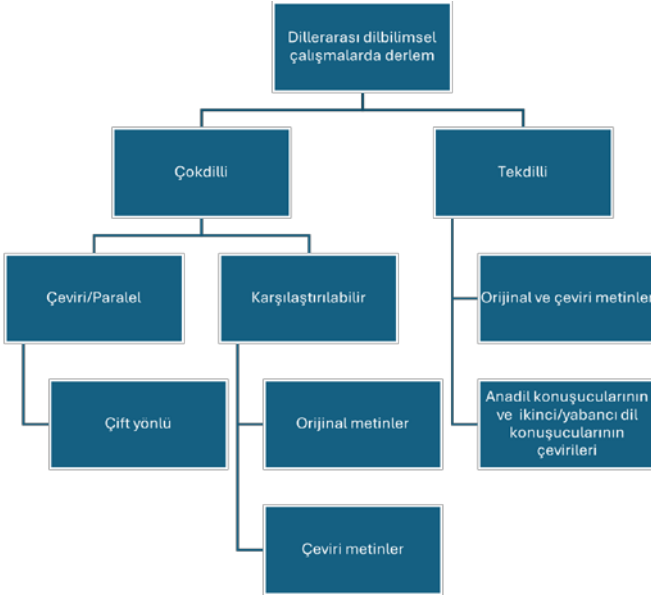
Dillerarası dilbilimsel çalışmalarda derlem

Çokdilli

Tekdilli

Çeviri/Paralel

Karşılaştırılabilir

Çift yönlü

Orijinal metinler

Çeviri metinler

Orijinal ve çeviri metinler

Anadil konuşucularının ve ikinci/yabancı dil konuşucularının çevirileri